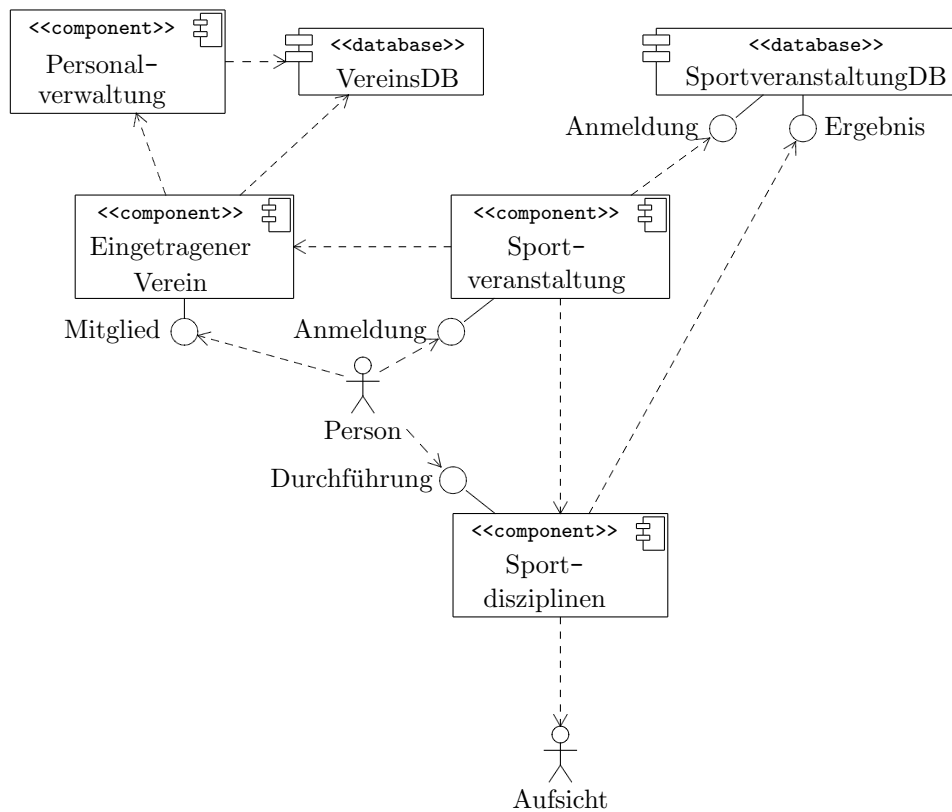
<<component>>
Personal-
verwaltung

<<database>>
VereinsDB

<<database>>
SportveranstaltungDB

Anmeldung

Ergebnis

<<component>>
Eingetragener
Verein

<<component>>
Sport-
veranstaltung

Mitglied

Anmeldung

Person

Durchführung

<<component>>
Sport-
disziplinen

Aufsicht